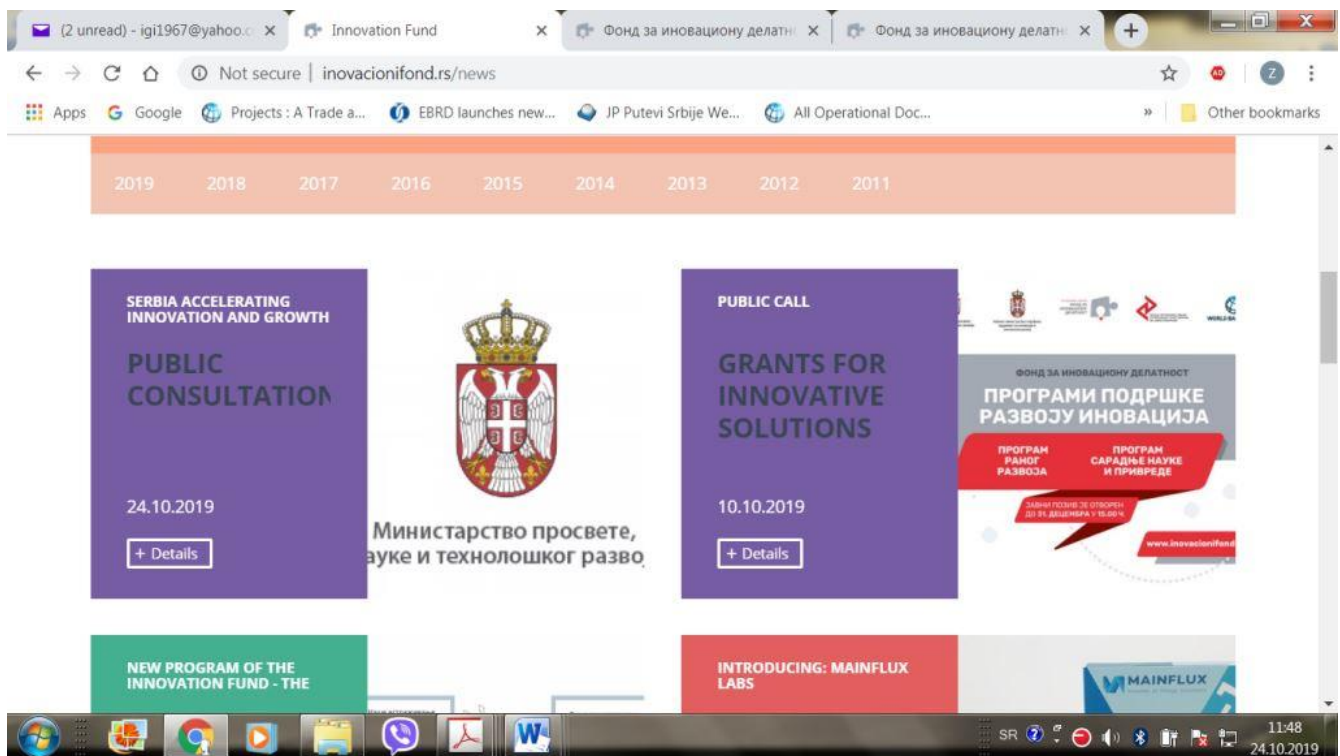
(2 unread) - igi1967@yahoo.c ×
Innovation Fund ×
Фонд за иновациону делатн ×
Фонд за иновациону делатн ×

Not secure | inovacionifond.rs/news

Apps Google Projects : A Trade a... EBRD launches new... JP Putevi Srbije We... All Operational Doc... » Other bookmarks

2019 2018 2017 2016 2015 2014 2013 2012 2011

SERBIA ACCELERATING INNOVATION AND GROWTH

PUBLIC CONSULTATION

24.10.2019

+ Details

Министарство просвете, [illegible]ауке и технолошког разво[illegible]

PUBLIC CALL

GRANTS FOR INNOVATIVE SOLUTIONS

10.10.2019

+ Details

ФОНД ЗА ИНОВАЦИОНУ ДЕЛАТНОСТ

ПРОГРАМИ ПОДРШКЕ РАЗВОЈУ ИНОВАЦИЈА

ПРОГРАМ РАНОГ РАЗВОЈА

ПРОГРАМ САРАДЊЕ НАУКЕ И ПРИВРЕДЕ

ЈАВНИ ПОЗИВ ЈЕ ОТВОРЕН ДО 31. ДЕЦЕМБРА У 15:00 Ч.

www.inovacionifond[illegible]

NEW PROGRAM OF THE INNOVATION FUND - THE

INTRODUCING: MAINFLUX LABS

MAINFLUX

SR 11:48 24.10.2019